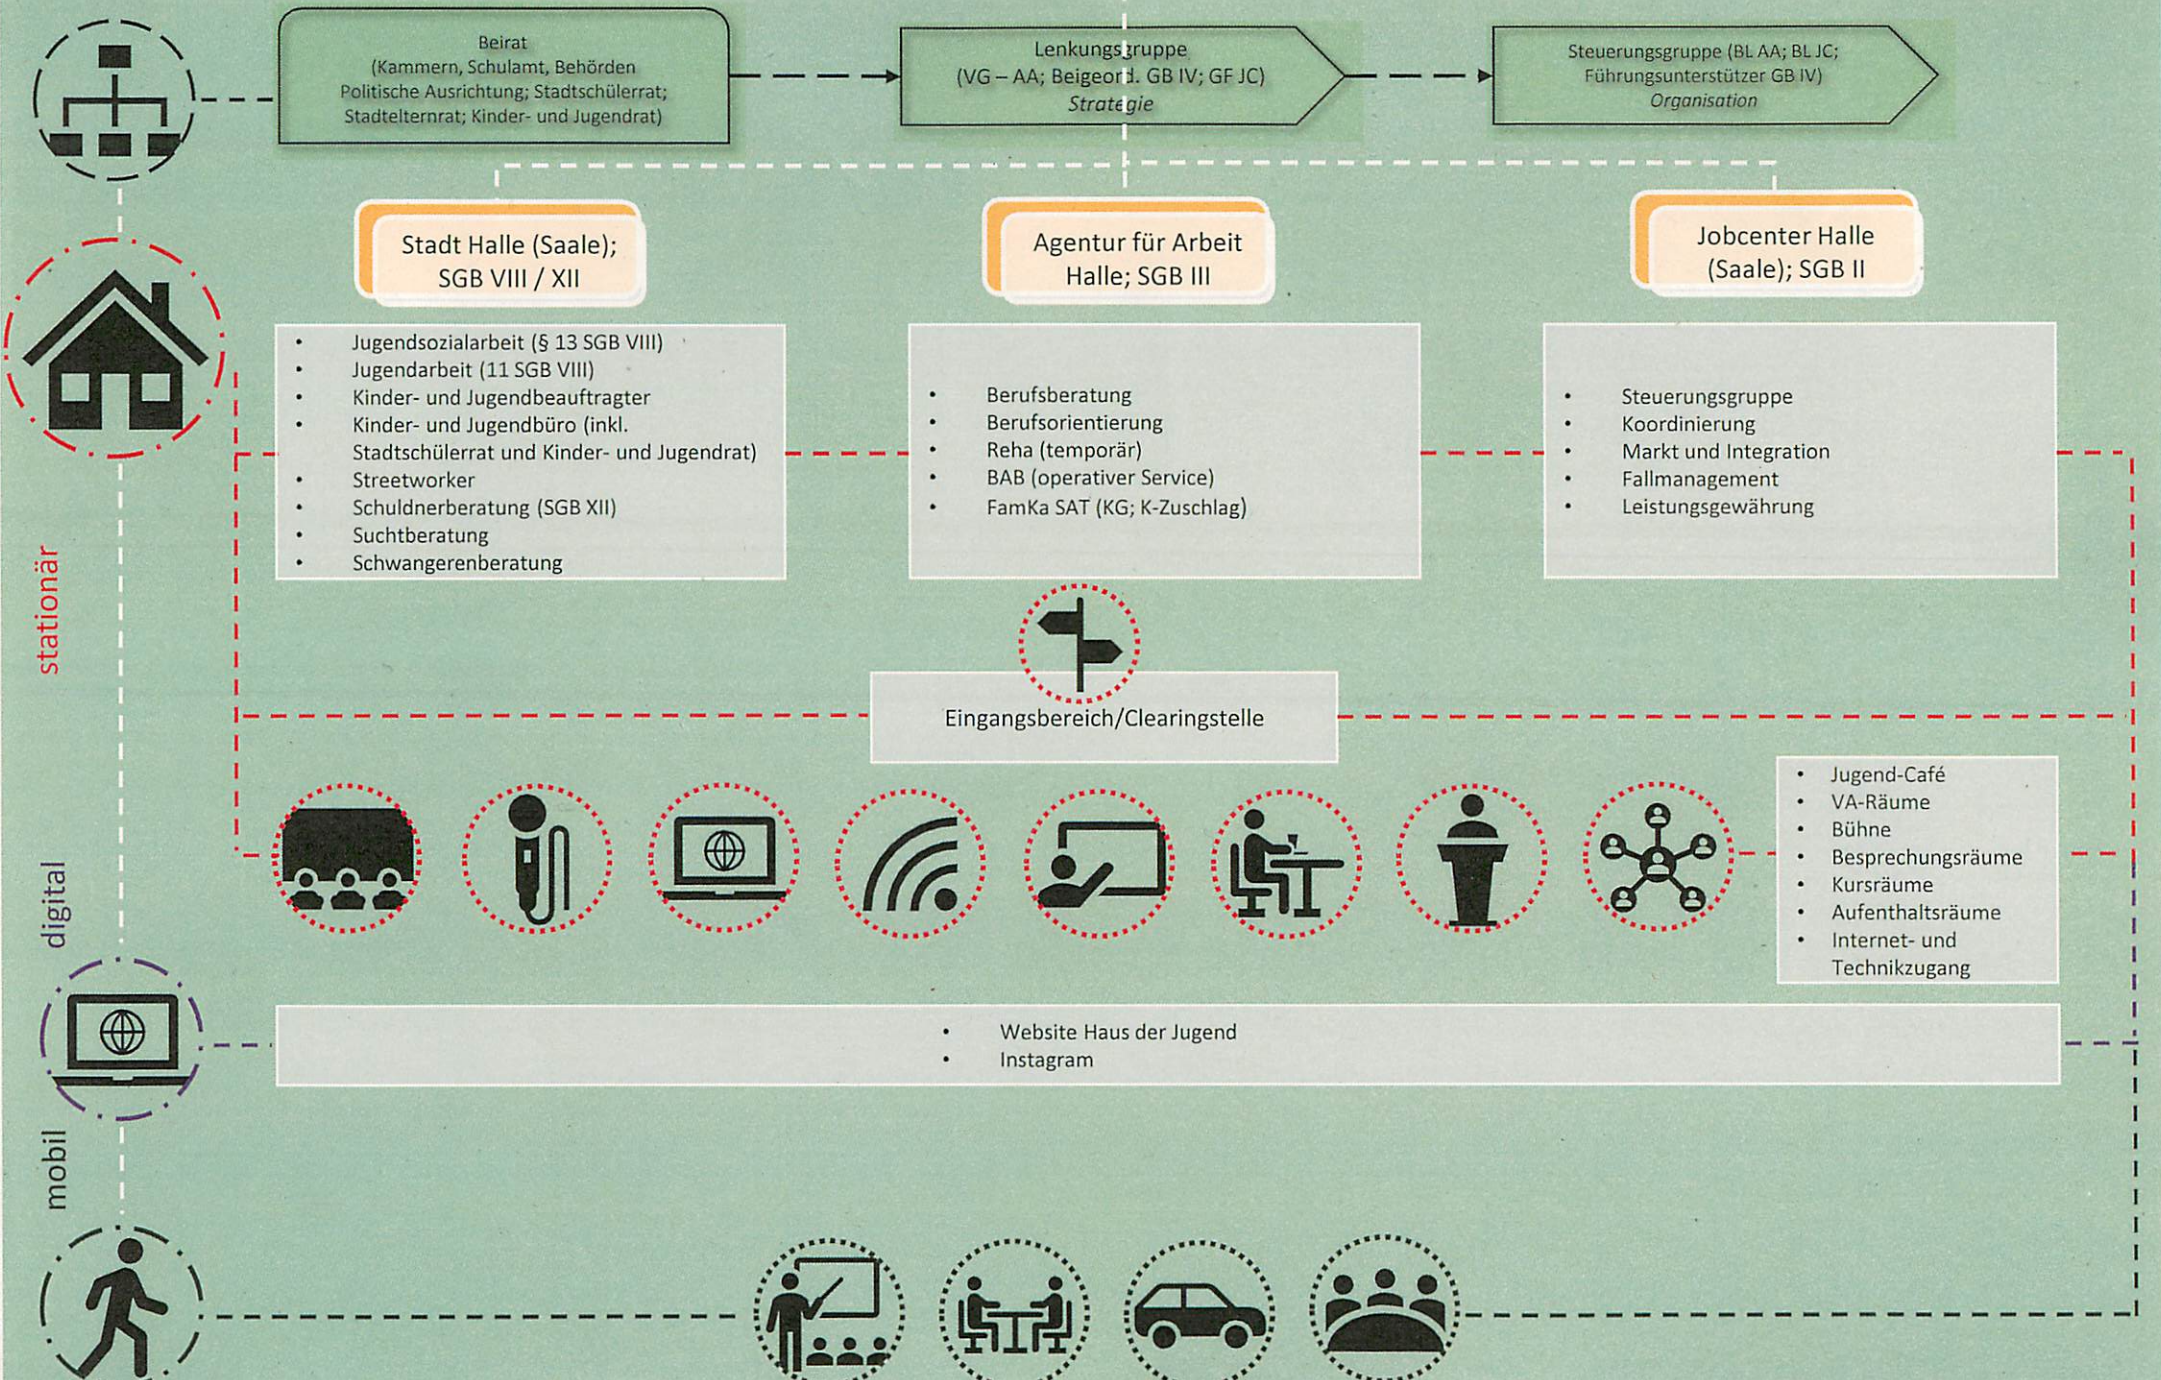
Beirat
(Kammern, Schulamt, Behörden
Politische Ausrichtung; Stadtschülerrat;
Stadtelternrat; Kinder- und Jugendrat)

Lenkungsgruppe
(VG – AA; Beigeord. GB IV; GF JC)
Strategie

Steuerungsgruppe (BL AA; BL JC;
Führungsunterstützer GB IV)
Organisation

Stadt Halle (Saale);
SGB VIII / XII

Agentur für Arbeit
Halle; SGB III

Jobcenter Halle
(Saale); SGB II

- Jugendsozialarbeit (§ 13 SGB VIII)
- Jugendarbeit (11 SGB VIII)
- Kinder- und Jugendbeauftragter
- Kinder- und Jugendbüro (inkl. Stadtschülerrat und Kinder- und Jugendrat)
- Streetworker
- Schuldnerberatung (SGB XII)
- Suchtberatung
- Schwangerenberatung

- Berufsberatung
- Berufsorientierung
- Reha (temporär)
- BAB (operativer Service)
- FamKa SAT (KG; K-Zuschlag)

- Steuerungsgruppe
- Koordinierung
- Markt und Integration
- Fallmanagement
- Leistungsgewährung

stationär

Eingangsbereich/Clearingstelle

- Jugend-Café
- VA-Räume
- Bühne
- Besprechungsräume
- Kursräume
- Aufenthaltsräume
- Internet- und Technikzugang

digital

- Website Haus der Jugend
- Instagram

mobil